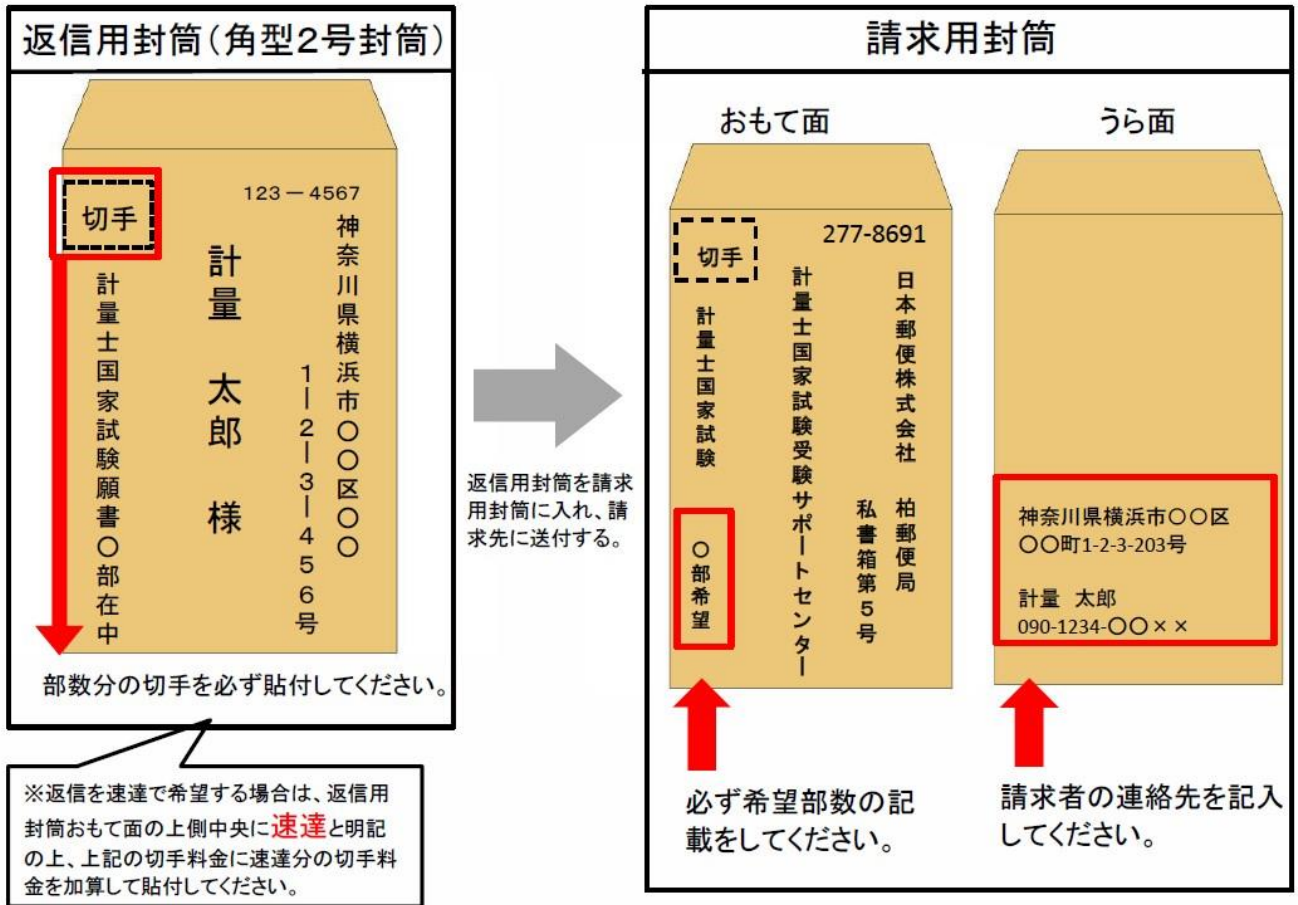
返信用封筒（角型2号封筒）

切手

123－4567

神奈川県横浜市〇〇区〇〇1－2－3－456号

計量　太郎　様

計量士国家試験願書〇部在中

部数分の切手を必ず貼付してください。

※返信を速達で希望する場合は、返信用封筒おもて面の上側中央に速達と明記の上、上記の切手料金に速達分の切手料金を加算して貼付してください。

返信用封筒を請求用封筒に入れ、請求先に送付する。

請求用封筒

おもて面

切手

277-8691

日本郵便株式会社　柏郵便局　私書箱第5号

計量士国家試験受験サポートセンター

計量士国家試験

〇部希望

必ず希望部数の記載をしてください。

うら面

神奈川県横浜市〇〇区
〇〇町1-2-3-203号

計量　太郎
090-1234-〇〇××

請求者の連絡先を記入してください。